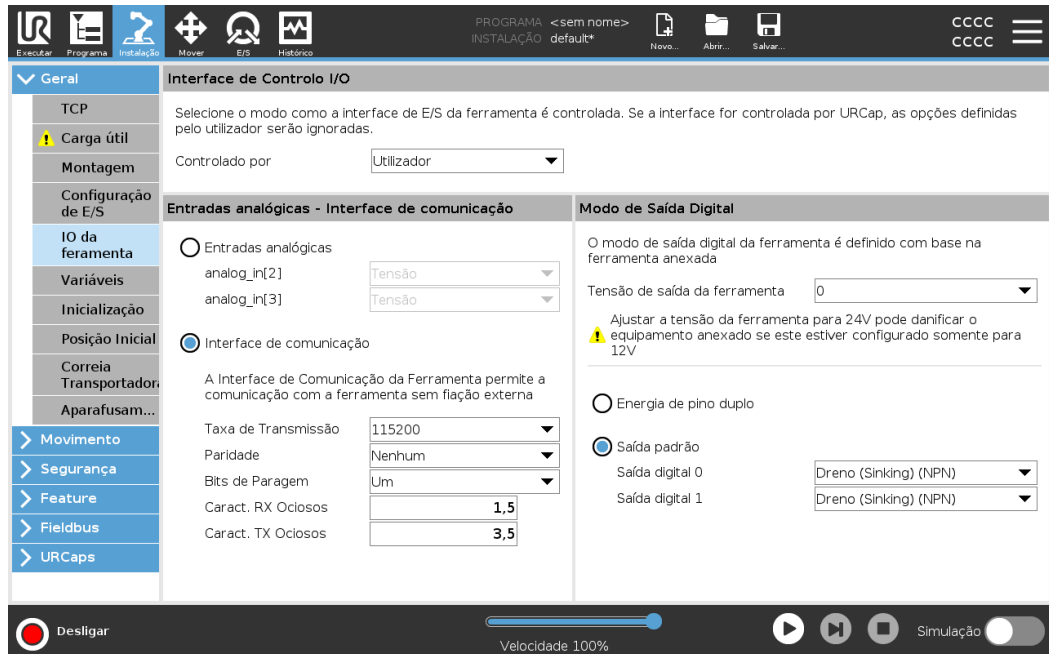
Executar Programa Instalação Mover E/S Histórico

PROGRAMA <sem nome>
INSTALAÇÃO default*

Novo... Abrir... Salvar...

CCCC
CCCC

Geral
TCP
Carga útil
Montagem
Configuração de E/S
IO da ferramenta
Variáveis
Inicialização
Posição Inicial
Correia Transportadora
Aparafusam...
Movimento
Segurança
Feature
Fieldbus
URCaps

Interface de Controlo I/O

Selecione o modo como a interface de E/S da ferramenta é controlada. Se a interface for controlada por URCap, as opções definidas pelo utilizador serão ignoradas.

Controlado por | Utilizador

Entradas analógicas - Interface de comunicação

Entradas analógicas
analog_in[2] Tensão
analog_in[3] Tensão

Interface de comunicação

A Interface de Comunicação da Ferramenta permite a comunicação com a ferramenta sem fiação externa

Taxa de Transmissão 115200
Paridade Nenhum
Bits de Paragem Um
Caract. RX Ociosos 1,5
Caract. TX Ociosos 3,5

Modo de Saída Digital

O modo de saída digital da ferramenta é definido com base na ferramenta anexada

Tensão de saída da ferramenta 0

Ajustar a tensão da ferramenta para 24V pode danificar o equipamento anexado se este estiver configurado somente para 12V

Energia de pino duplo

Saída padrão
Saída digital 0 Dreno (Sinking) (NPN)
Saída digital 1 Dreno (Sinking) (NPN)

Desligar

Velocidade 100%

Simulação